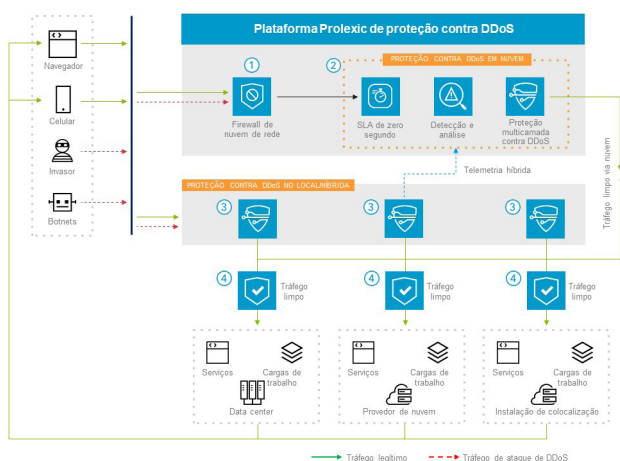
Navegador

Celular

Invasor

Botnets

Plataforma Prolexic de proteção contra DDoS

1

Firewall de nuvem de rede

2

PROTEÇÃO CONTRA DDoS EM NUVEM

SLA de zero segundo

Detecção e análise

Proteção multicamada contra DDoS

Tráfego limpo via nuvem

Telemetria híbrida

PROTEÇÃO CONTRA DDoS NO LOCAL/HÍBRIDA

3

3

3

4

Tráfego limpo

4

Tráfego limpo

4

Tráfego limpo

Serviços

Cargas de trabalho

Data center

Serviços

Cargas de trabalho

Provedor de nuvem

Serviços

Cargas de trabalho

Instalação de colocalização

Tráfego legítimo

Tráfego de ataque de DDoS